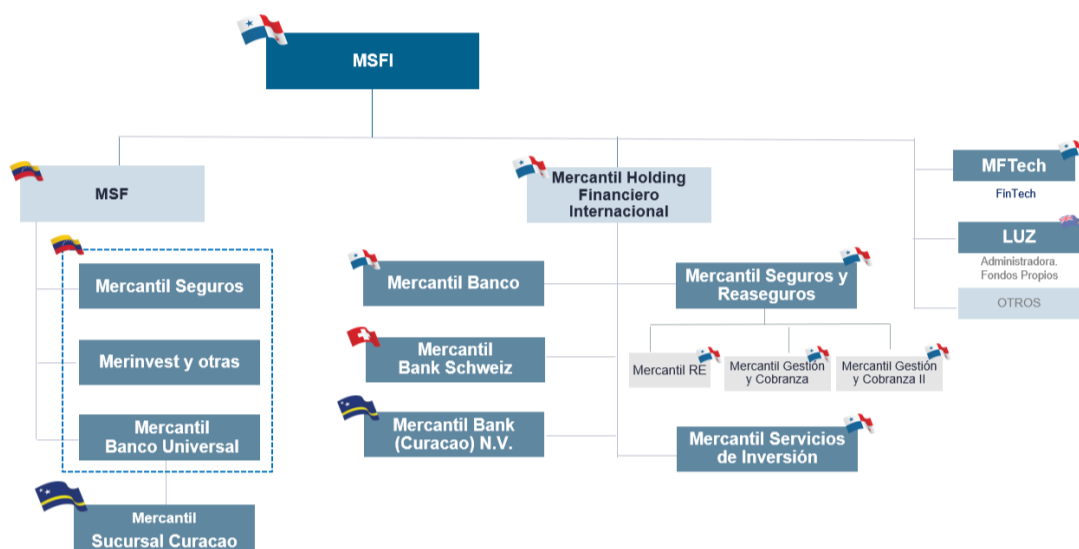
MSFI

MSF

Mercantil Seguros

Merinvest y otras

Mercantil Banco Universal

Mercantil Sucursal Curacao

Mercantil Holding Financiero Internacional

Mercantil Banco

Mercantil Bank Schweiz

Mercantil Bank (Curacao) N.V.

Mercantil Seguros y Reaseguros

Mercantil RE

Mercantil Gestión y Cobranza

Mercantil Gestión y Cobranza II

Mercantil Servicios de Inversión

MFTech

FinTech

LUZ

Administradora. Fondos Propios

OTROS